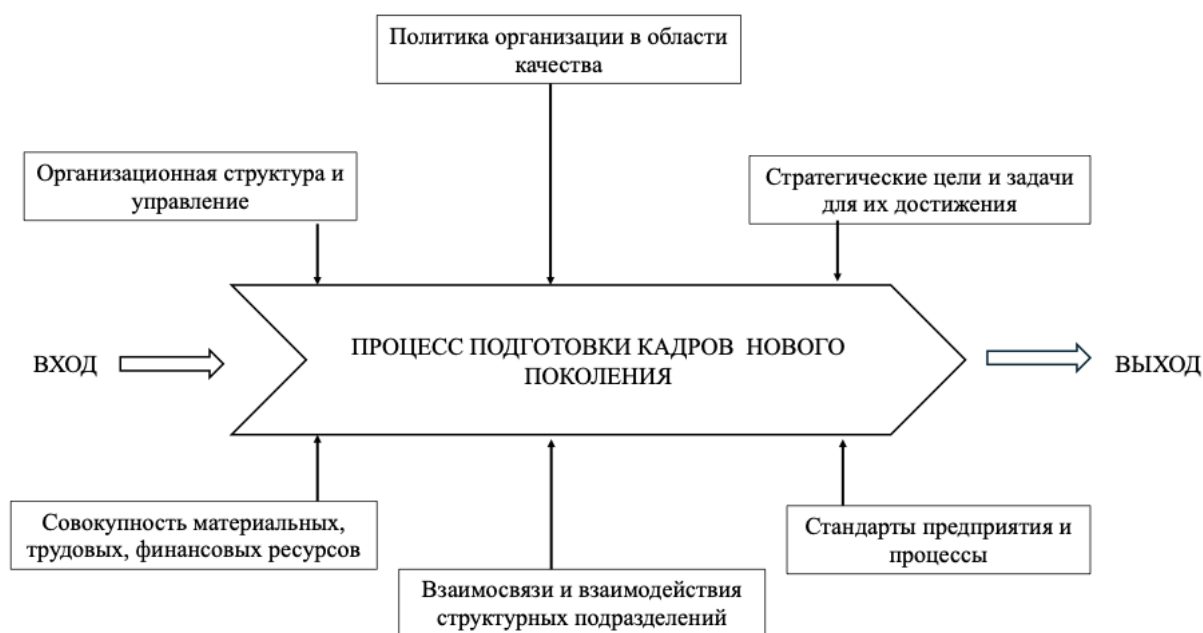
Политика организации в области качества

Организационная структура и управление

Стратегические цели и задачи для их достижения

ВХОД

ПРОЦЕСС ПОДГОТОВКИ КАДРОВ НОВОГО ПОКОЛЕНИЯ

ВЫХОД

Совокупность материальных, трудовых, финансовых ресурсов

Стандарты предприятия и процессы

Взаимосвязи и взаимодействия структурных подразделений